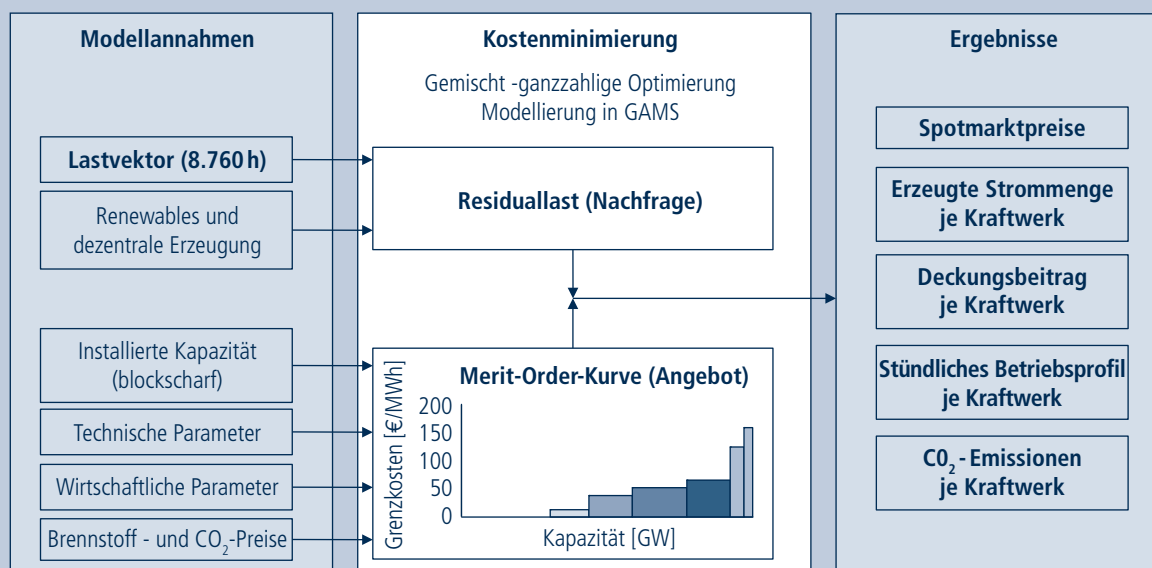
Modellannahmen

Lastvektor (8.760 h)

Renewables und dezentrale Erzeugung

Installierte Kapazität (blockscharf)

Technische Parameter

Wirtschaftliche Parameter

Brennstoff - und $CO_2$-Preise

Kostenminimierung

Gemischt -ganzzahlige Optimierung
Modellierung in GAMS

Residuallast (Nachfrage)

Merit-Order-Kurve (Angebot)

Grenzkosten [€/MWh]

200
150
100
50
0

Kapazität [GW]

Ergebnisse

Spotmarktpreise

Erzeugte Strommenge je Kraftwerk

Deckungsbeitrag je Kraftwerk

Stündliches Betriebsprofil je Kraftwerk

$C0_2$ - Emissionen je Kraftwerk